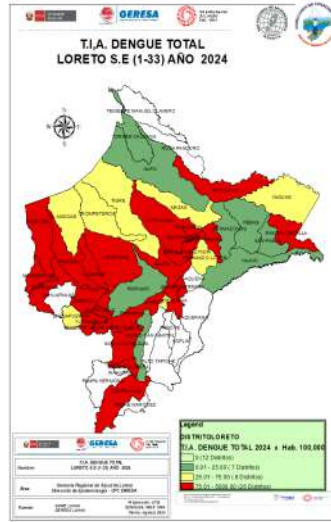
GERESA

T.I.A. DENGUE TOTAL
LORETO S.E (1-33) AÑO 2024

Legend
DISTRITOLORETO
T.I.A. DENGUE TOTAL 2024 x Hab. 100,000
0 (12 Distritos)
0.01 - 25.00 ( 7 Distritos)
25.01 - 75.00 ( 8 Distritos)
75.01 - 5000.00 (20 Distritos)

GERESA

T.I.A. DENGUE TOTAL LORETO S.E (1-33) AÑO 2024

Área: Gerencia Regional de Salud de Loreto Dirección de Epidemiología - CPC DIRESA

Fuente: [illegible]